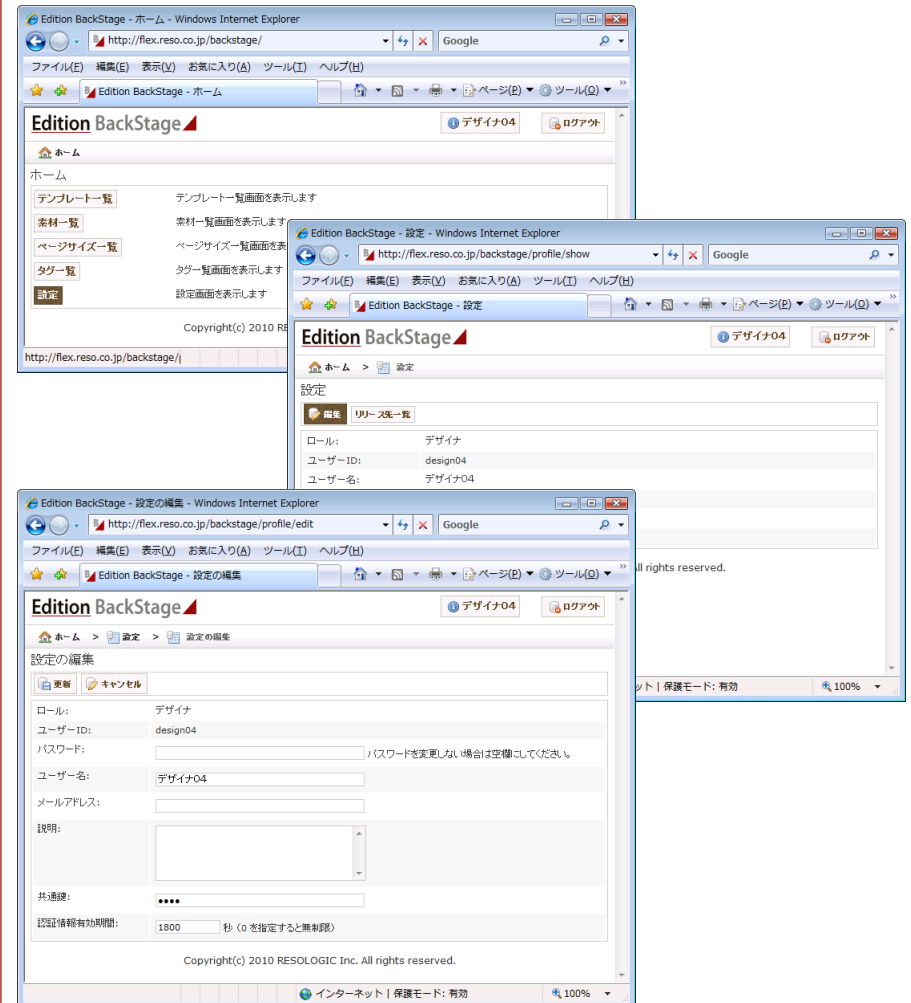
Edition BackStage - ホーム - Windows Internet Explorer

http://flex.reso.co.jp/backstage/

Google

ファイル(F) 編集(E) 表示(V) お気に入り(A) ツール(T) ヘルプ(H)

Edition BackStage - ホーム

ページ(P) ツール(O)

Edition BackStage

デザイナ04 ログアウト

ホーム

ホーム

| | |
|---|---|
| テンプレート一覧 | テンプレート一覧画面を表示します |
| 素材一覧 | 素材一覧画面を表示します |
| ページサイズ一覧 | ページサイズ一覧画面を表 |
| タグ一覧 | タグ一覧画面を表示します |
| 設定 | 設定画面を表示します |

Copyright(c) 2010 RE

http://flex.reso.co.jp/backstage/

Edition BackStage - 設定 - Windows Internet Explorer

http://flex.reso.co.jp/backstage/profile/show

Google

ファイル(F) 編集(E) 表示(V) お気に入り(A) ツール(T) ヘルプ(H)

Edition BackStage - 設定

ページ(P) ツール(O)

Edition BackStage

デザイナ04 ログアウト

ホーム > 設定

設定

編集 リリース先一覧

| | |
|---|---|
| ロール: | デザイナ |
| ユーザーID: | design04 |
| ユーザー名: | デザイナ04 |

ll rights reserved.

ット | 保護モード: 有効 100%

Edition BackStage - 設定の編集 - Windows Internet Explorer

http://flex.reso.co.jp/backstage/profile/edit

Google

ファイル(F) 編集(E) 表示(V) お気に入り(A) ツール(T) ヘルプ(H)

Edition BackStage - 設定の編集

ページ(P) ツール(O)

Edition BackStage

デザイナ04 ログアウト

ホーム > 設定 > 設定の編集

設定の編集

更新 キャンセル

| | |
|---|---|
| ロール: | デザイナ |
| ユーザーID: | design04 |
| パスワード: | パスワードを変更しない場合は空欄にしてください。 |
| ユーザー名: | デザイナ04 |
| メールアドレス: | |
| 説明: | |
| 共通鍵: | •••• |
| 認証情報有効期間: | 1800 秒 (0 を指定すると無制限) |

Copyright(c) 2010 RESOLOGIC Inc. All rights reserved.

インターネット | 保護モード: 有効 100%